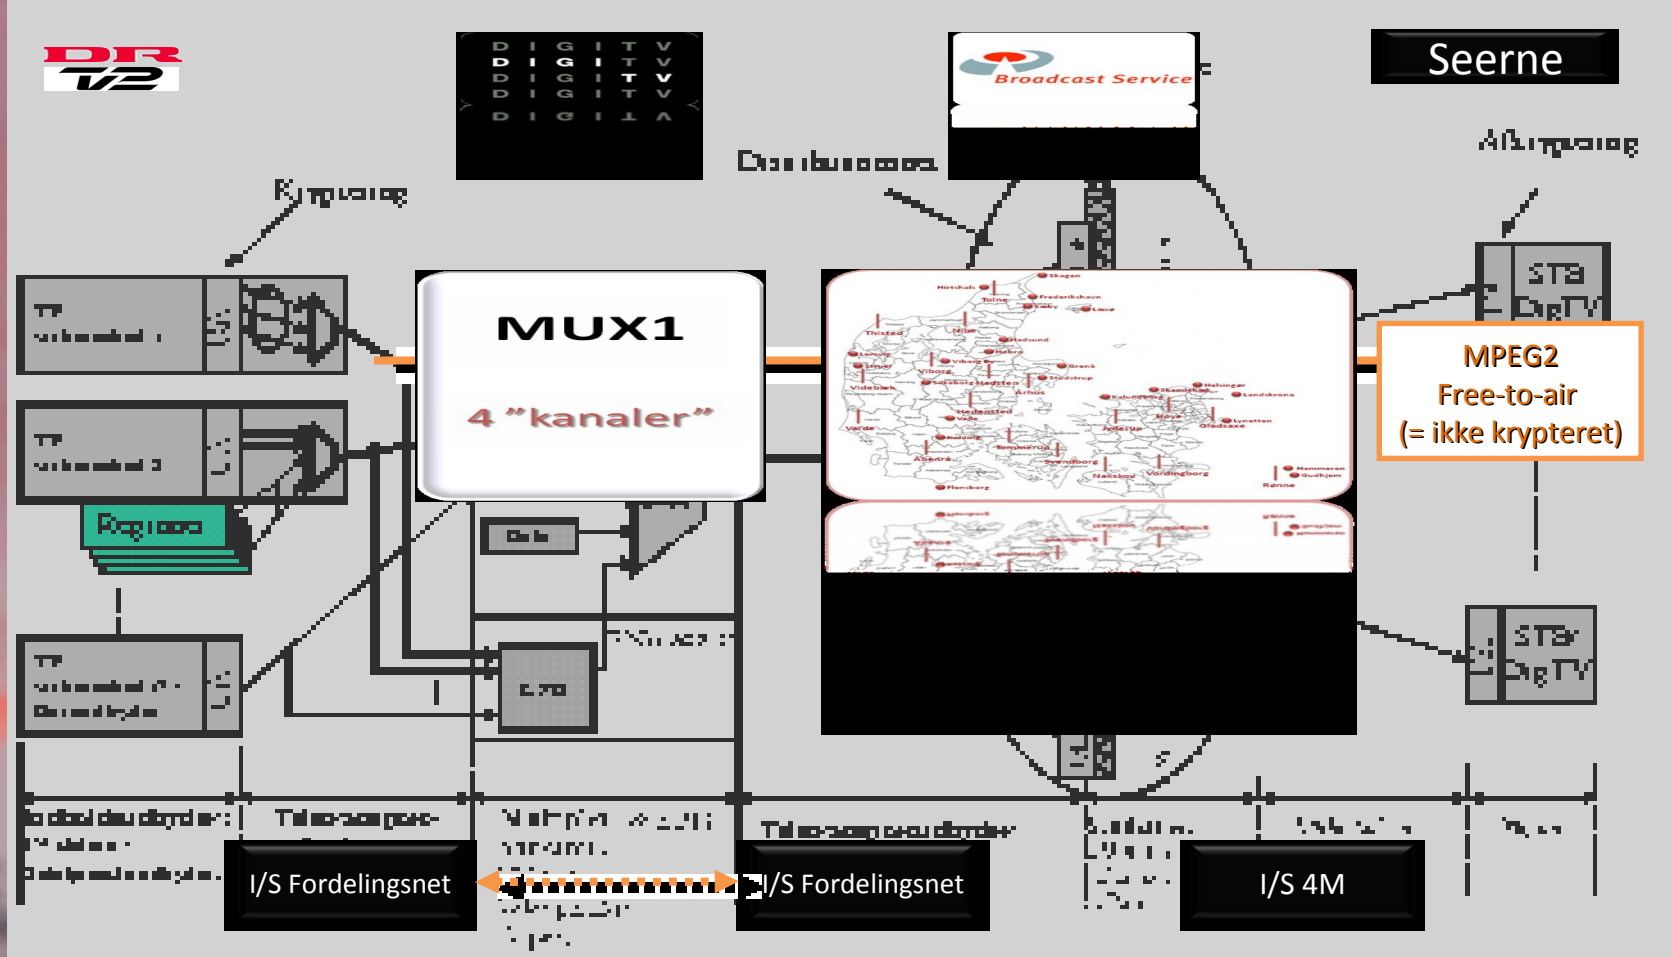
DR TV2

D I G I T V

Broadcast Service

Seerne

Kryptering

Distribution

Afkryptering

MUX1

4 "kanaler"

MPEG2
Free-to-air
(= ikke krypteret)

Regionen

STB DigTV

STB DigTV

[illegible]

I/S Fordelingsnet

I/S Fordelingsnet

I/S 4M

Skagen
Hirtshals
Frederikshavn
Tolne
Thisted
Nibe
Hadsund
Viborg
Grenå
Århus
Vejle
Varde
Aabenraa
Flensborg
Kalundborg
Næstved
Vordingborg
Nakskov
Rønne